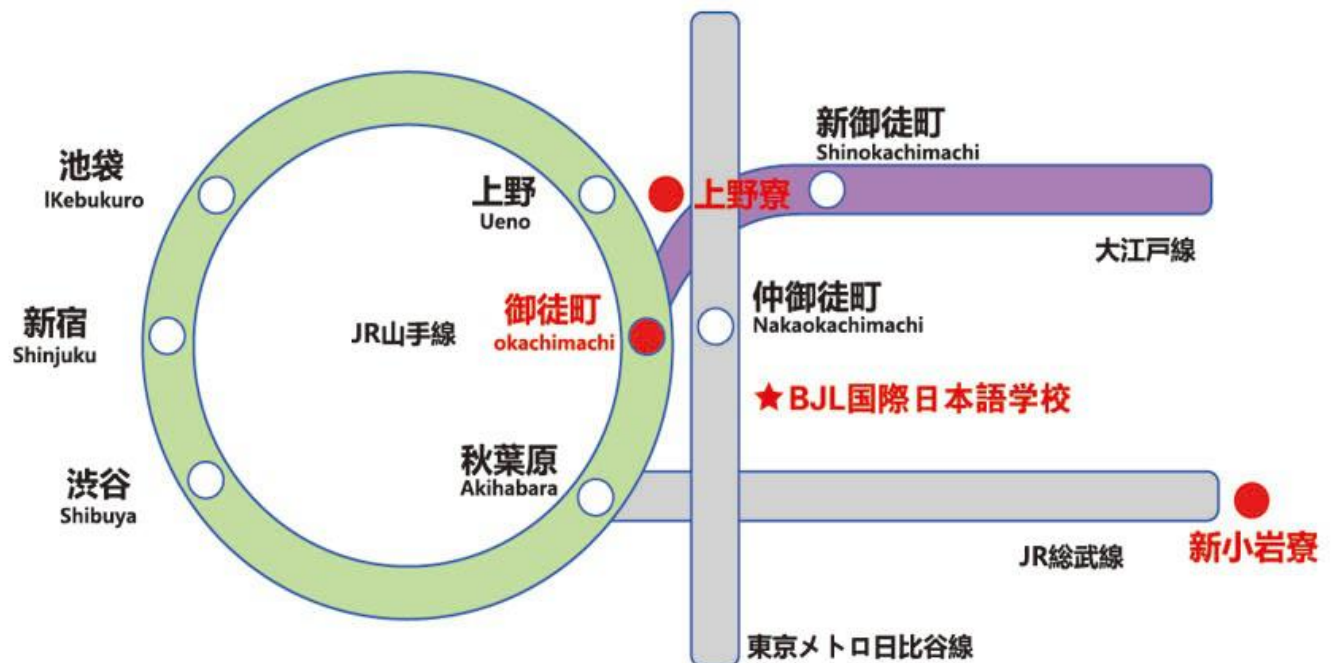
池袋
IKebukuro

新宿
Shinjuku

渋谷
Shibuya

上野
Ueno

JR山手線

御徒町
okachimachi

秋葉原
Akihabara

上野寮

新御徒町
Shinokachimachi

大江戸線

仲御徒町
Nakaokachimachi

★ BJL国際日本語学校

JR総武線

新小岩寮

東京メトロ日比谷線